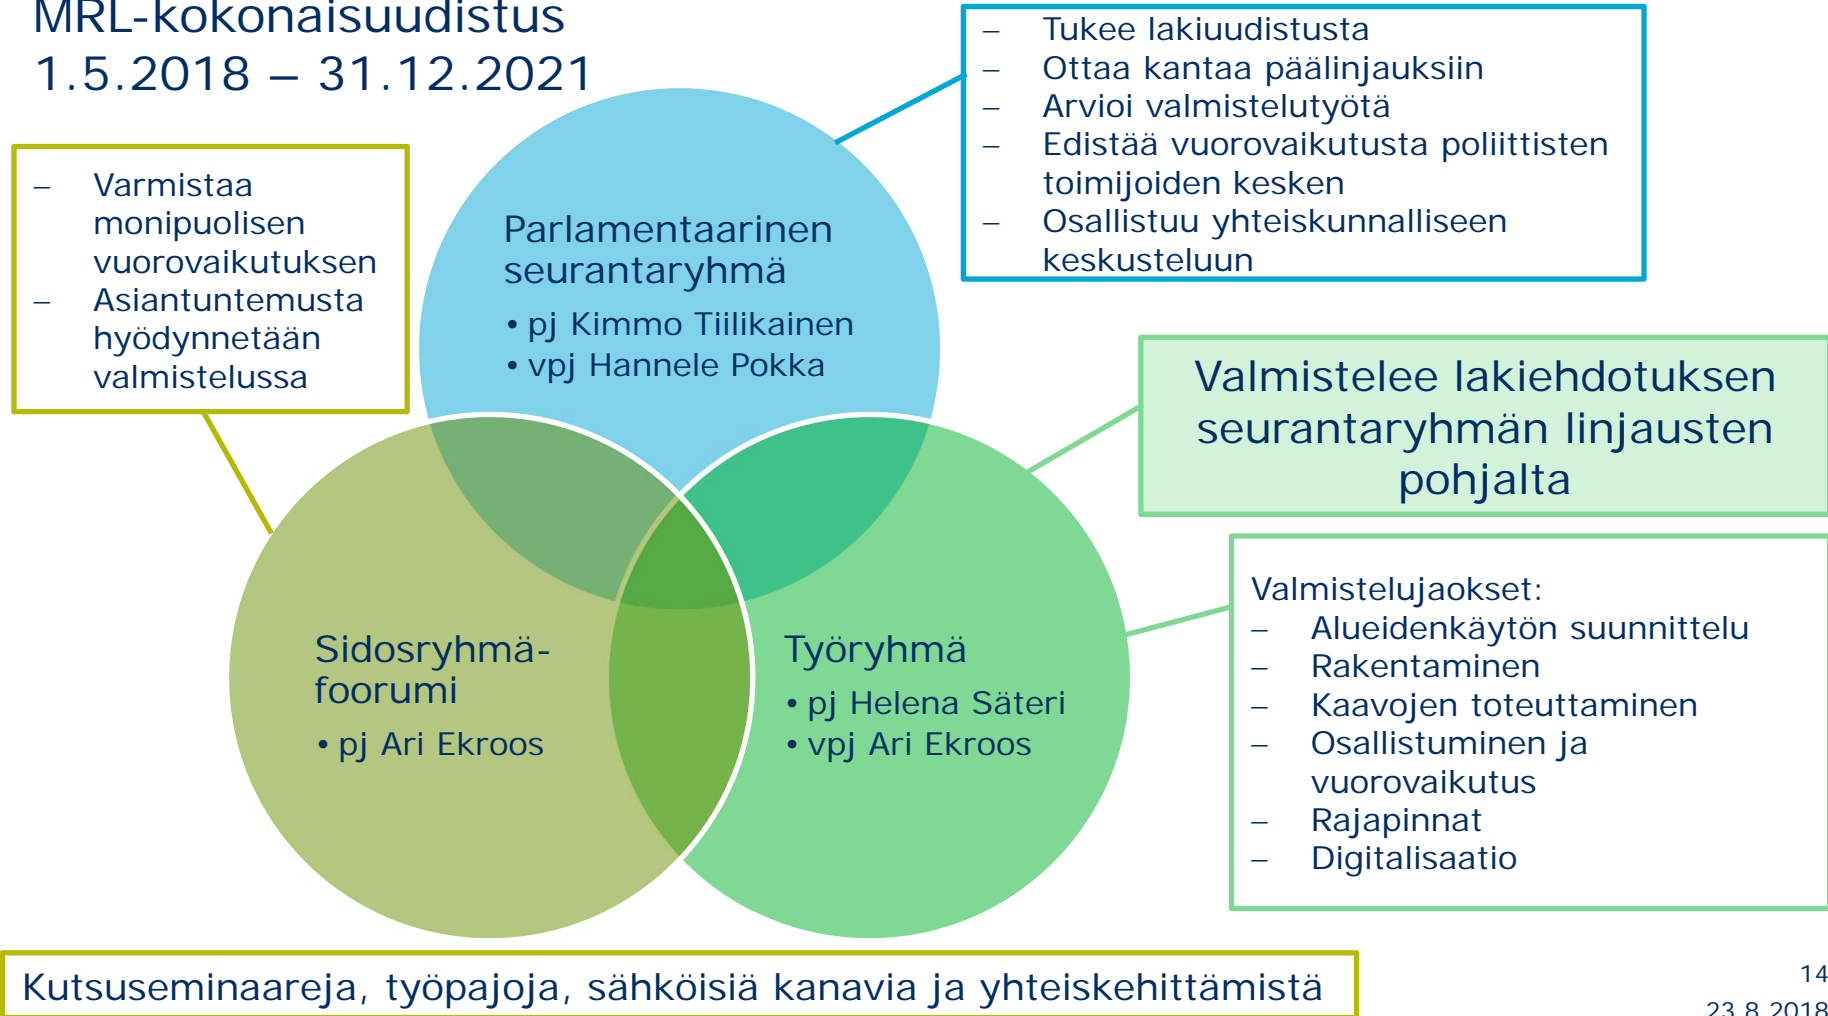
MRL-kokonaisuudistus
1.5.2018 – 31.12.2021

– Tukee lakiuudistusta
– Ottaa kantaa päälinjauksiin
– Arvioi valmistelutyötä
– Edistää vuorovaikutusta poliittisten toimijoiden kesken
– Osallistuu yhteiskunnalliseen keskusteluun

– Varmistaa monipuolisen vuorovaikutuksen
– Asiantuntemusta hyödynnetään valmistelussa

Parlamentaarinen seurantaryhmä
• pj Kimmo Tiilikainen
• vpj Hannele Pokka

Valmistelee lakiehdotuksen seurantaryhmän linjausten pohjalta

Valmistelujaokset:
– Alueidenkäytön suunnittelu
– Rakentaminen
– Kaavojen toteuttaminen
– Osallistuminen ja vuorovaikutus
– Rajapinnat
– Digitalisaatio

Sidosryhmäfoorumi
• pj Ari Ekroos

Työryhmä
• pj Helena Säteri
• vpj Ari Ekroos

Kutsuseminaareja, työpajoja, sähköisiä kanavia ja yhteiskehittämistä

14
23.8.2018